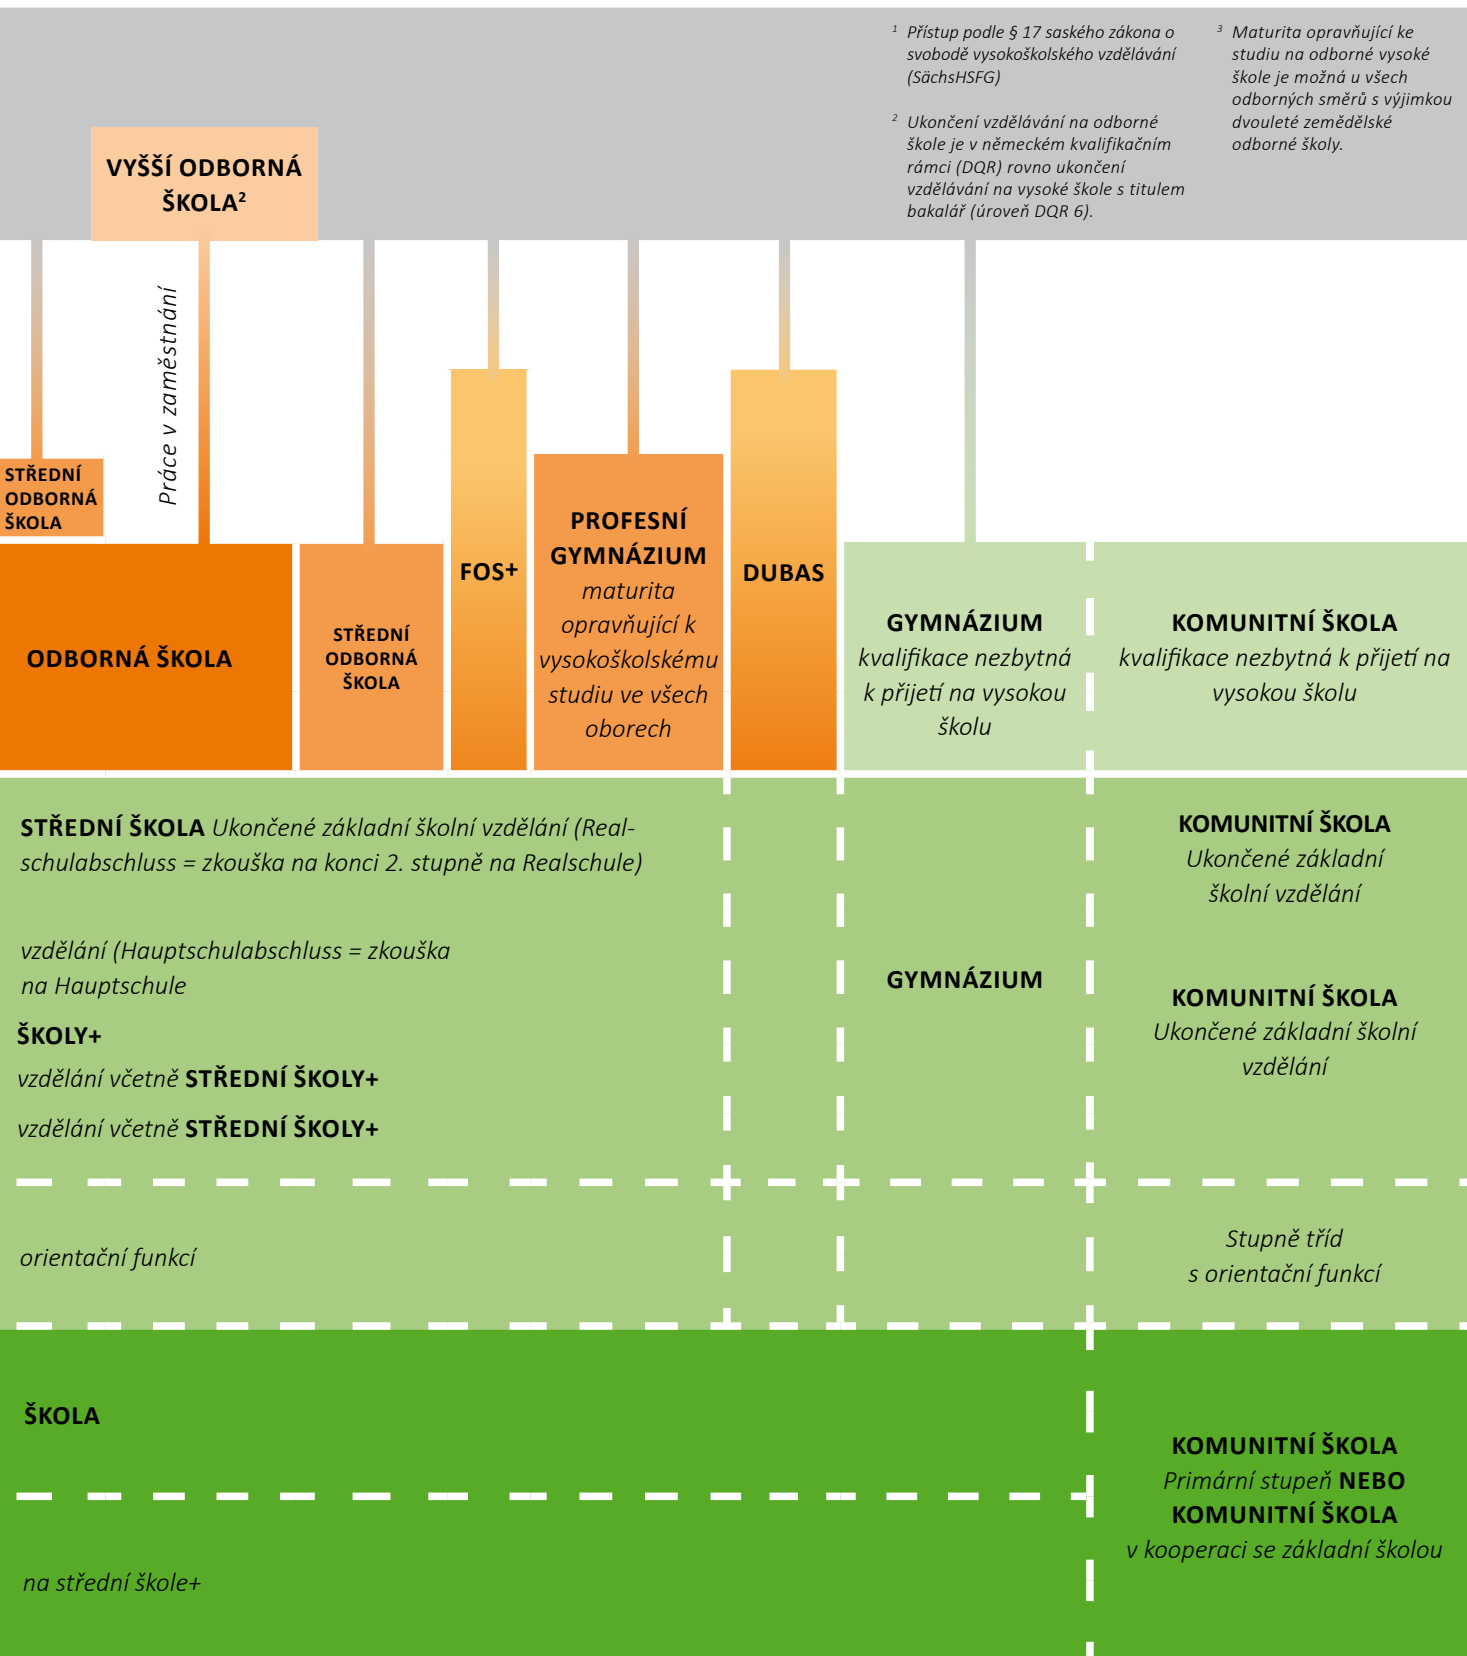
$^1$ Přístup podle § 17 saského zákona o svobodě vysokoškolského vzdělávání (SächsHSFG)

$^2$ Ukončení vzdělávání na odborné škole je v německém kvalifikačním rámci (DQR) rovno ukončení vzdělávání na vysoké škole s titulem bakalář (úroveň DQR 6).

$^3$ Maturita opravňující ke studiu na odborné vysoké škole je možná u všech odborných směrů s výjimkou dvouleté zemědělské odborné školy.

VYŠŠÍ ODBORNÁ ŠKOLA$^2$

Práce v zaměstnání

STŘEDNÍ ODBORNÁ ŠKOLA

ODBORNÁ ŠKOLA

STŘEDNÍ ODBORNÁ ŠKOLA

FOS+

PROFESNÍ GYMNÁZIUM maturita opravňující k vysokoškolskému studiu ve všech oborech

DUBAS

GYMNÁZIUM kvalifikace nezbytná k přijetí na vysokou školu

KOMUNITNÍ ŠKOLA kvalifikace nezbytná k přijetí na vysokou školu

STŘEDNÍ ŠKOLA Ukončené základní školní vzdělání (Realschulabschluss = zkouška na konci 2. stupně na Realschule)

vzdělání (Hauptschulabschluss = zkouška na Hauptschule

ŠKOLY+

vzdělání včetně STŘEDNÍ ŠKOLY+

vzdělání včetně STŘEDNÍ ŠKOLY+

GYMNÁZIUM

KOMUNITNÍ ŠKOLA Ukončené základní školní vzdělání

KOMUNITNÍ ŠKOLA Ukončené základní školní vzdělání

orientační funkcí

Stupně tříd s orientační funkcí

ŠKOLA

KOMUNITNÍ ŠKOLA Primární stupeň NEBO KOMUNITNÍ ŠKOLA v kooperaci se základní školou

na střední škole+